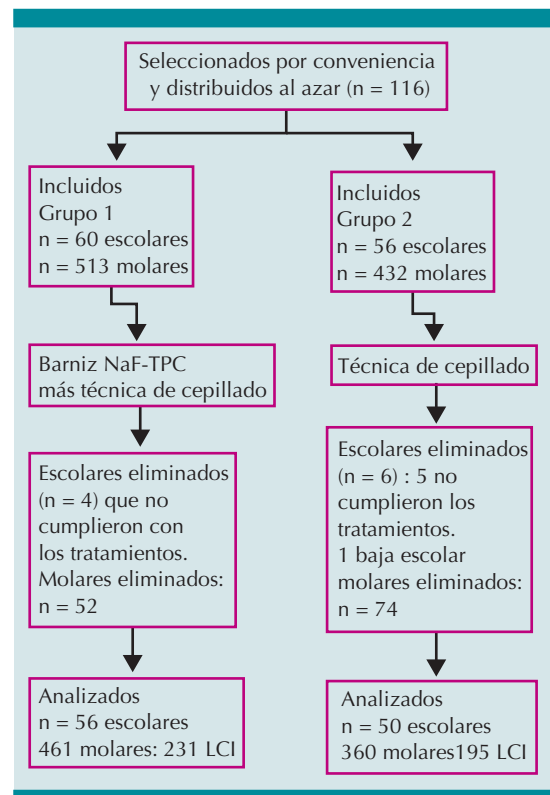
Seleccionados por conveniencia y distribuidos al azar (n = 116)

Incluidos
Grupo 1
n = 60 escolares
n = 513 molares

Barniz NaF-TPC
más técnica de cepillado

Escolares eliminados (n = 4) que no cumplieron con los tratamientos.
Molares eliminados:
n = 52

Analizados
n = 56 escolares
461 molares: 231 LCI

Incluidos
Grupo 2
n = 56 escolares
n = 432 molares

Técnica de cepillado

Escolares eliminados (n = 6) : 5 no cumplieron los tratamientos.
1 baja escolar
molares eliminados:
n = 74

Analizados
n = 50 escolares
360 molares195 LCI